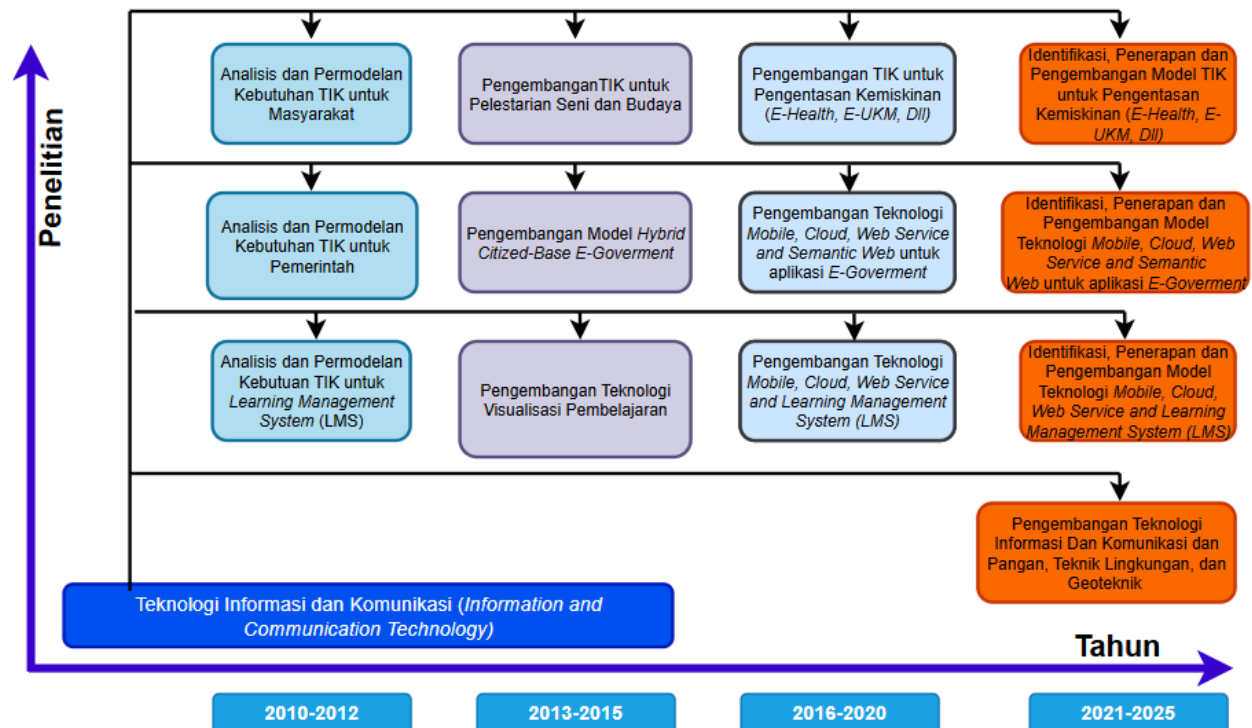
Penelitian

Analisis dan Permodelan Kebutuhan TIK untuk Masyarakat

PengembanganTIK untuk Pelestarian Seni dan Budaya

Pengembangan TIK untuk Pengentasan Kemiskinan (E-Health, E-UKM, Dll)

Identifikasi, Penerapan dan Pengembangan Model TIK untuk Pengentasan Kemiskinan (E-Health, E-UKM, Dll)

Analisis dan Permodelan Kebutuhan TIK untuk Pemerintah

Pengembangan Model Hybrid Citized-Base E-Goverment

Pengembangan Teknologi Mobile, Cloud, Web Service and Semantic Web untuk aplikasi E-Goverment

Identifikasi, Penerapan dan Pengembangan Model Teknologi Mobile, Cloud, Web Service and Semantic Web untuk aplikasi E-Goverment

Analisis dan Permodelan Kebutuan TIK untuk Learning Management System (LMS)

Pengembangan Teknologi Visualisasi Pembelajaran

Pengembangan Teknologi Mobile, Cloud, Web Service and Learning Management System (LMS)

Identifikasi, Penerapan dan Pengembangan Model Teknologi Mobile, Cloud, Web Service and Learning Management System (LMS)

Pengembangan Teknologi Informasi Dan Komunikasi dan Pangan, Teknik Lingkungan, dan Geoteknik

Teknologi Informasi dan Komunikasi (Information and Communication Technology)

Tahun

2010-2012

2013-2015

2016-2020

2021-2025